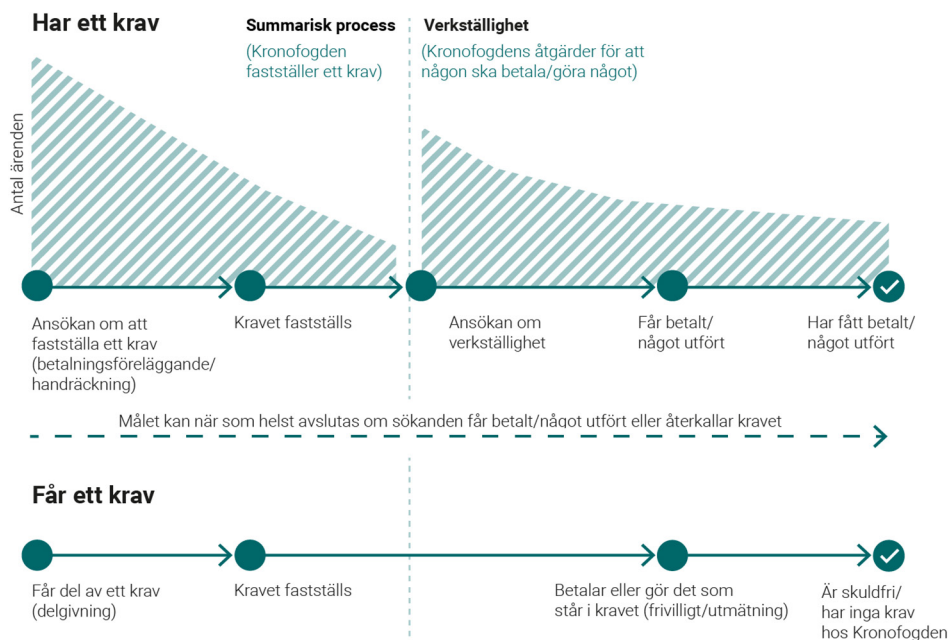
Har ett krav

Summarisk process
(Kronofogden fastställer ett krav)

Verkställighet
(Kronofogdens åtgärder för att någon ska betala/göra något)

Antal ärenden

Ansökan om att fastställa ett krav (betalningsföreläggande/handräckning)

Kravet fastställs

Ansökan om verkställighet

Får betalt/något utfört

Har fått betalt/något utfört

Målet kan när som helst avslutas om sökanden får betalt/något utfört eller återkallar kravet

Får ett krav

Får del av ett krav (delgivning)

Kravet fastställs

Betalar eller gör det som står i kravet (frivilligt/utmätning)

Är skuldfri/har inga krav hos Kronofogden